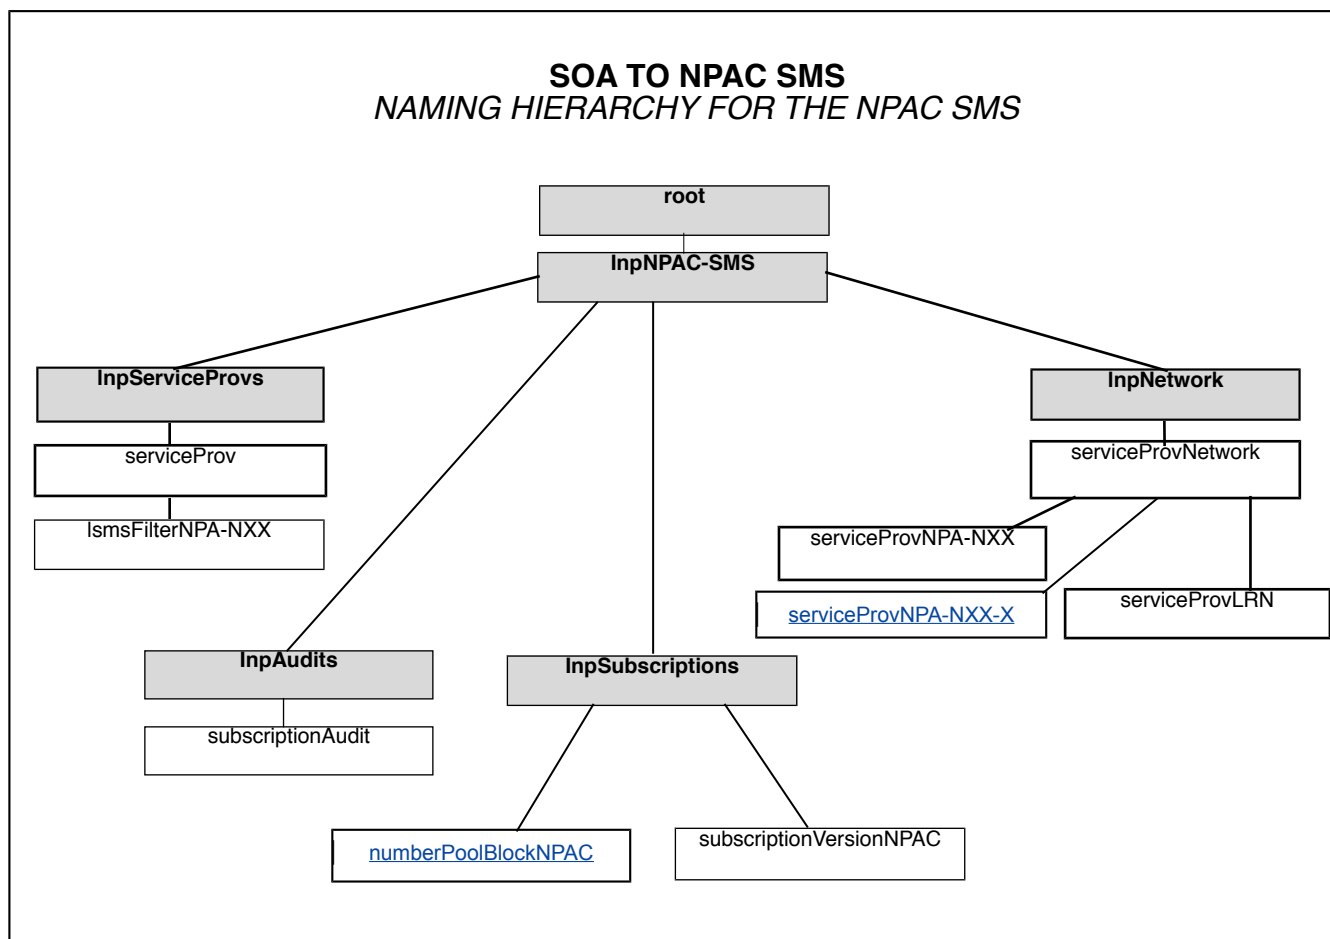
SOA TO NPAC SMS
NAMING HIERARCHY FOR THE NPAC SMS

root

lnpNPAC-SMS

lnpServiceProvs

serviceProv

lsmsFilterNPA-NXX

lnpNetwork

serviceProvNetwork

serviceProvNPA-NXX

serviceProvNPA-NXX-X

serviceProvLRN

lnpAudits

subscriptionAudit

lnpSubscriptions

numberPoolBlockNPAC

subscriptionVersionNPAC